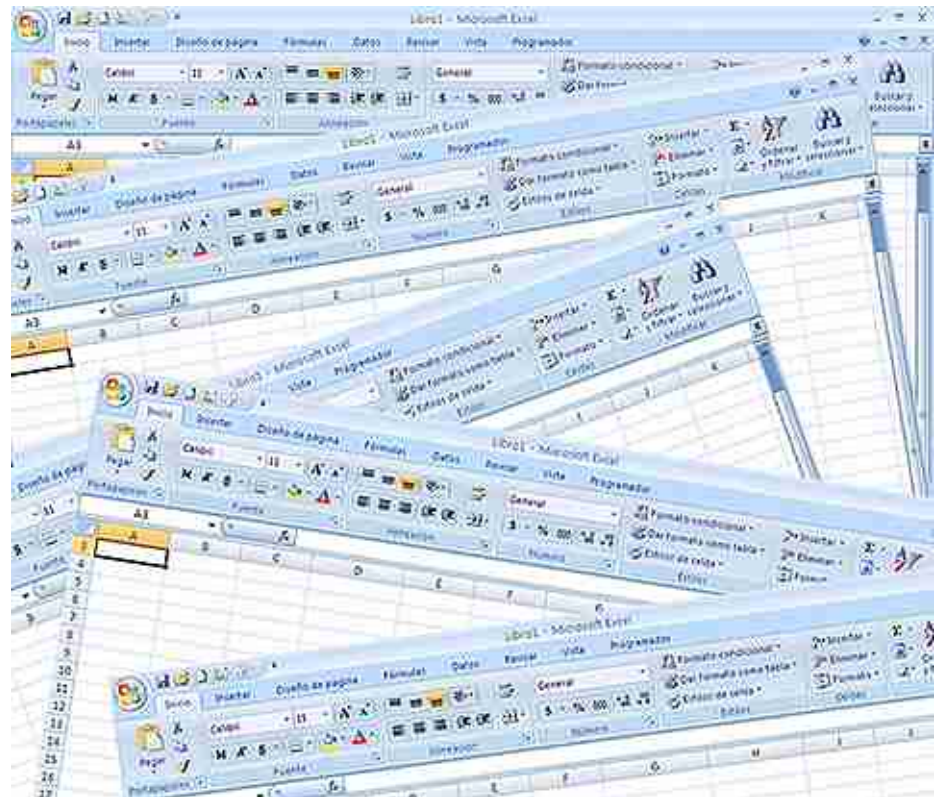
Libro1 - Microsoft Excel

Inicio Insertar Diseño de página Fórmulas Datos Revisar Vista Programador

Pegar Calibri 11 General Formato condicional Dar formato como tabla Estilos de celda Insertar Eliminar Formato Ordenar y filtrar Buscar y seleccionar

Portapapeles Fuente Alineación Número Estilos Celdas Modificar

A3

Libro1 - Microsoft Excel

Inicio Insertar Diseño de página Fórmulas Datos Revisar Vista Programador

Calibri 11 General Formato condicional Dar formato como tabla Estilos de celda Insertar Eliminar Formato Ordenar y filtrar Buscar y seleccionar

Fuente Alineación Número Estilos Celdas Modificar

A3

Libro1 - Microsoft Excel

Vista Programador

Formato condicional Dar formato como tabla Estilos de celda Insertar Eliminar Formato Ordenar y filtrar Buscar y seleccionar

Estilos Celdas Modificar

Libro1 - Microsoft Excel

Inicio Insertar Diseño de página Fórmulas Datos Revisar Vista Programador

Pegar Calibri 11 General Formato condicional Dar formato como tabla Estilos de celda Insertar Eliminar Formato

Portapapeles Fuente Alineación Número Estilos

A3

A B C D E F G

Libro1 - Microsoft Excel

Inicio Insertar Diseño de página Fórmulas Datos Revisar Vista Programador

Pegar Calibri 11 General Formato condicional Dar formato como tabla Estilos de celda Insertar Eliminar Formato

Portapapeles Fuente Alineación Número Estilos Celdas

3 4 5 6 7 8 9 10 11 12 13 14 15 16 17